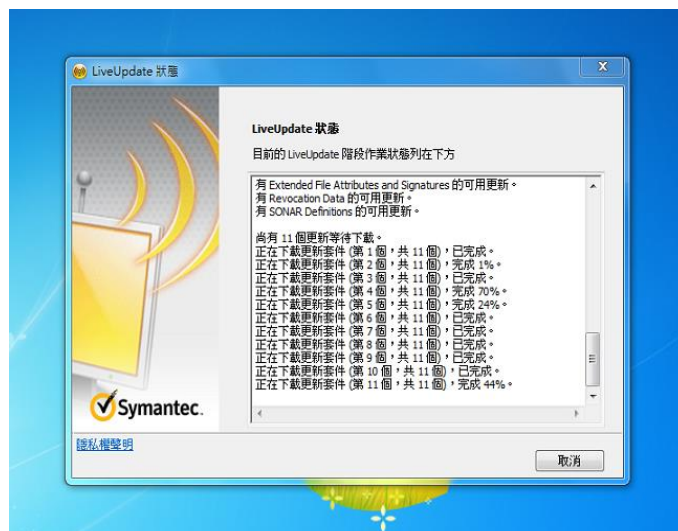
LiveUpdate 狀態

LiveUpdate 狀態

目前的 LiveUpdate 階段作業狀態列在下方

有 Extended File Attributes and Signatures 的可用更新。
有 Revocation Data 的可用更新。
有 SONAR Definitions 的可用更新。

尚有 11 個更新等待下載。
正在下載更新套件 (第 1 個，共 11 個)，已完成。
正在下載更新套件 (第 2 個，共 11 個)，完成 1%。
正在下載更新套件 (第 3 個，共 11 個)，已完成。
正在下載更新套件 (第 4 個，共 11 個)，完成 70%。
正在下載更新套件 (第 5 個，共 11 個)，完成 24%。
正在下載更新套件 (第 6 個，共 11 個)，已完成。
正在下載更新套件 (第 7 個，共 11 個)，已完成。
正在下載更新套件 (第 8 個，共 11 個)，已完成。
正在下載更新套件 (第 9 個，共 11 個)，已完成。
正在下載更新套件 (第 10 個，共 11 個)，已完成。
正在下載更新套件 (第 11 個，共 11 個)，完成 44%。

Symantec.

隱私權聲明

取消